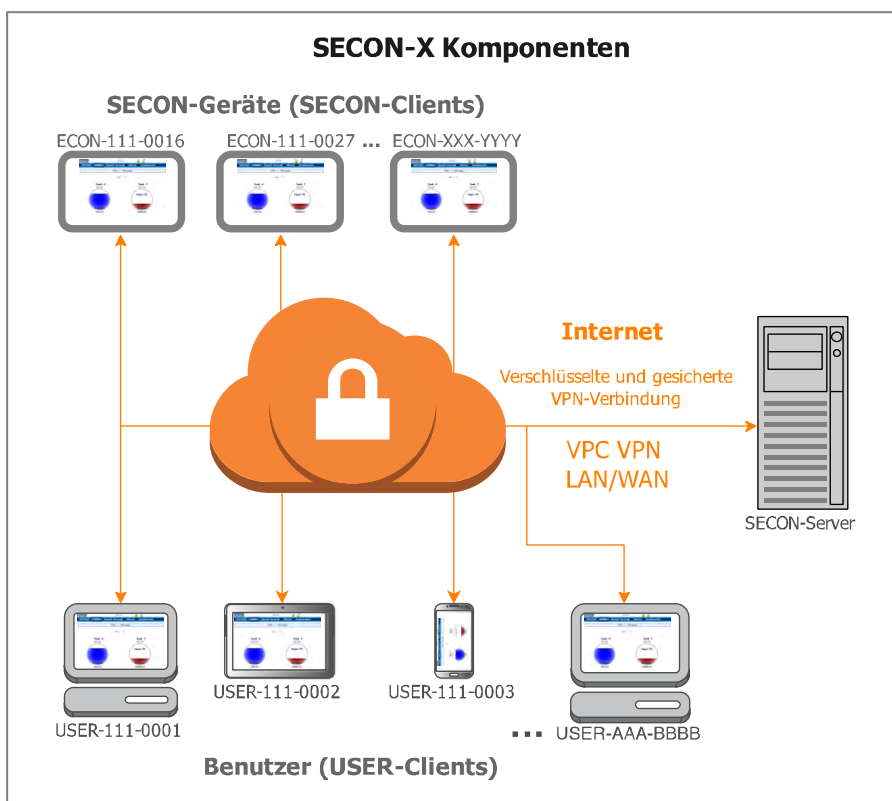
SECON-X Komponenten

SECON-Geräte (SECON-Clients)

ECON-111-0016

ECON-111-0027 ...

ECON-XXX-YYYY

Internet

Verschlüsselte und gesicherte VPN-Verbindung

VPC VPN
LAN/WAN

SECON-Server

USER-111-0001

USER-111-0002

USER-111-0003

... USER-AAA-BBBB

Benutzer (USER-Clients)